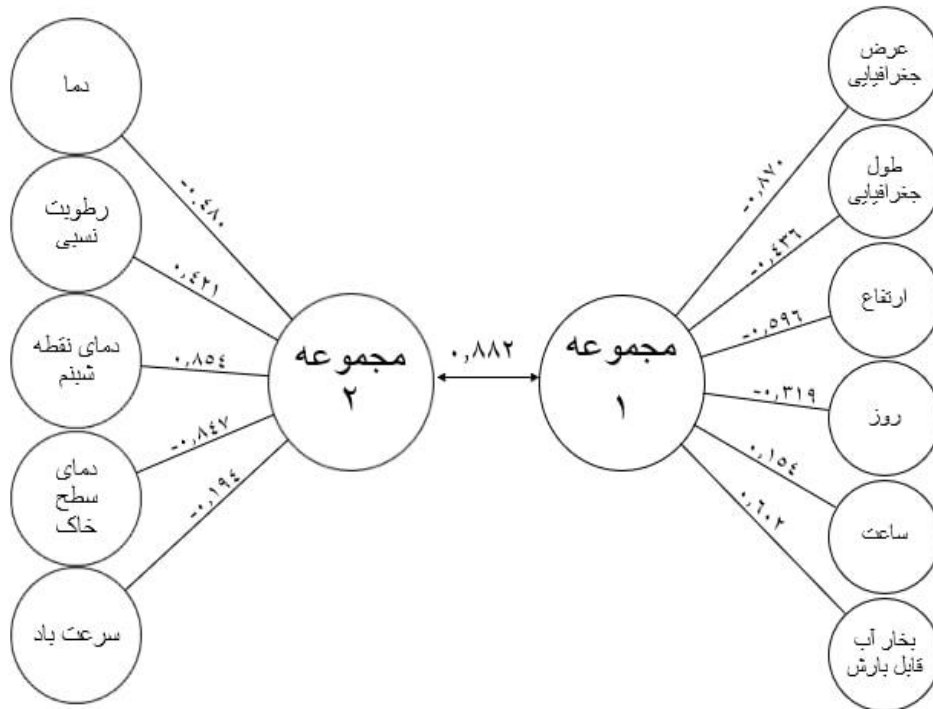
دما

-۰,۴۸۰

رطوبت نسبی

۰,۴۲۱

دمای نقطه شبنم

۰,۸۵۴

-۰,۸۴۷

دمای سطح خاک

-۰,۱۹۴

سرعت باد

مجموعه ۲

۰,۸۸۲

مجموعه ۱

عرض جغرافیایی

-۰,۸۷۰

طول جغرافیایی

-۰,۴۳۶

ارتفاع

-۰,۵۹۶

روز

-۰,۳۱۹

ساعت

۰,۱۵۴

۰,۶۰۲

بخار آب قابل بارش